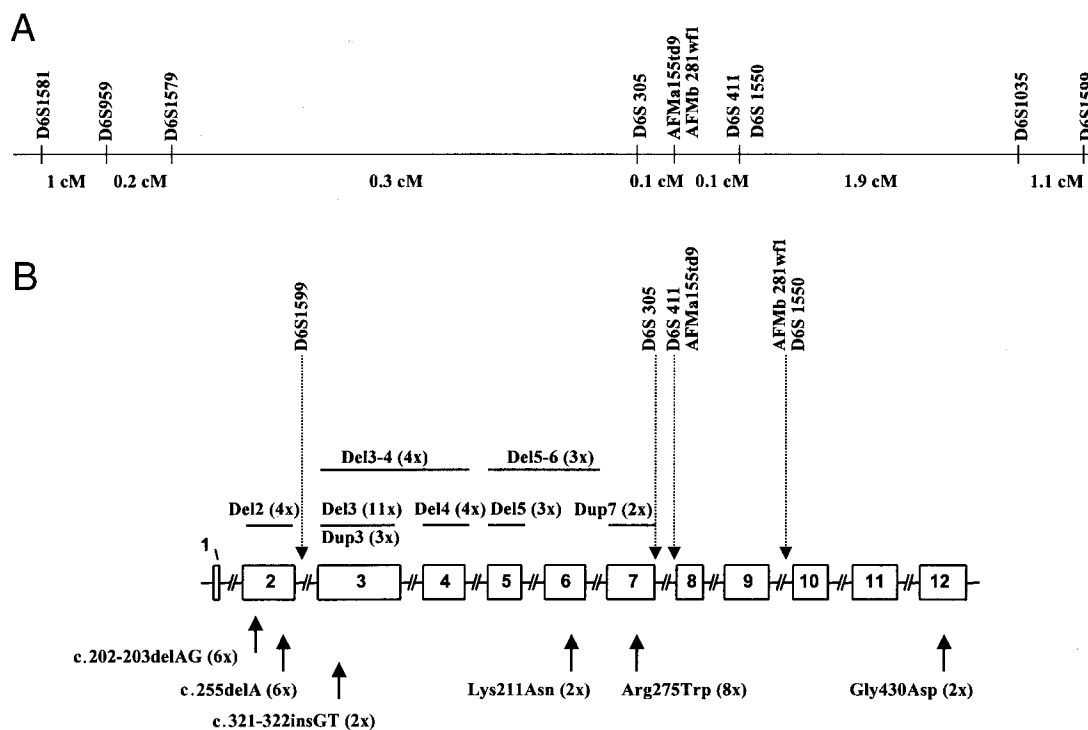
A

D6S1581
D6S959
D6S1579
D6S 305
AFMa155td9
AFMb 281wf1
D6S 411
D6S 1550
D6S1035
D6S1599

1 cM
0.2 cM
0.3 cM
0.1 cM
0.1 cM
1.9 cM
1.1 cM

B

D6S1599
D6S 305
D6S 411
AFMa155td9
AFMb 281wf1
D6S 1550

Del3-4 (4x)
Del5-6 (3x)
Del2 (4x)
Del3 (11x)
Dup3 (3x)
Del4 (4x)
Del5 (3x)
Dup7 (2x)

1
2
3
4
5
6
7
8
9
10
11
12

c.202-203delAG (6x)
c.255delA (6x)
c.321-322insGT (2x)
Lys211Asn (2x)
Arg275Trp (8x)
Gly430Asp (2x)